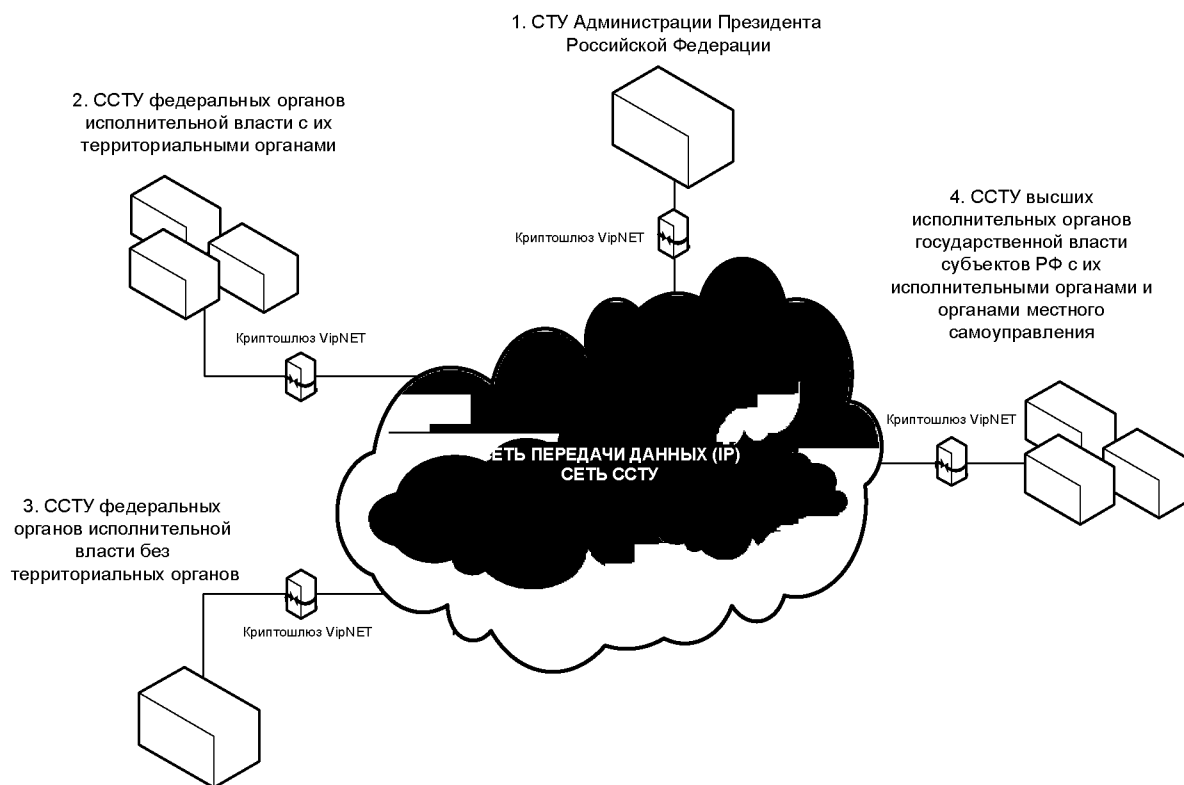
1. СТУ Администрации Президента Российской Федерации

2. ССТУ федеральных органов исполнительной власти с их территориальными органами

4. ССТУ высших исполнительных органов государственной власти субъектов РФ с их исполнительными органами и органами местного самоуправления

Криптошлюз VipNET

Криптошлюз VipNET

Криптошлюз VipNET

ЕТЬ ПЕРЕДАЧИ ДАННЫХ (IP)
СЕТЬ ССТУ

3. ССТУ федеральных органов исполнительной власти без территориальных органов

Криптошлюз VipNET